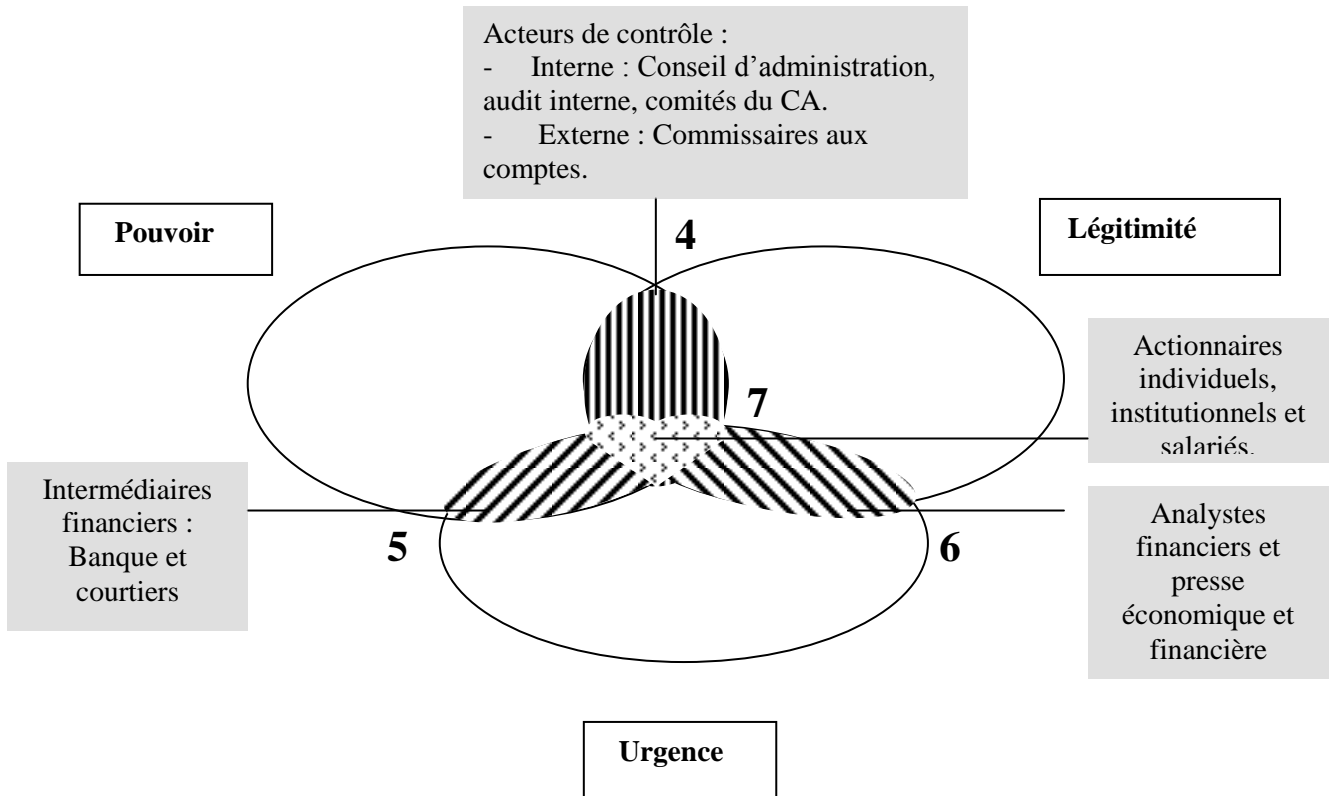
Acteurs de contrôle :
- Interne : Conseil d'administration, audit interne, comités du CA.
- Externe : Commissaires aux comptes.

Pouvoir

4

Légitimité

Actionnaires individuels, institutionnels et salariés.

7

Intermédiaires financiers : Banque et courtiers

5

6

Analystes financiers et presse économique et financière

Urgence